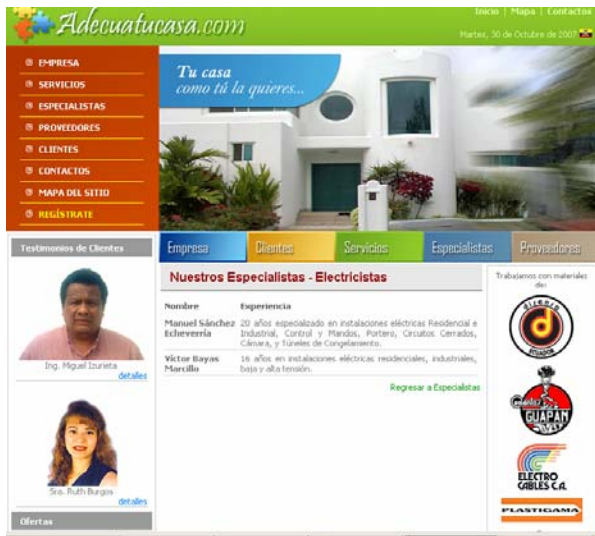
Adecuatucasa.com

Inicio | Mapa | Contactos

Martes, 30 de Octubre de 2007

EMPRESA
SERVICIOS
ESPECIALISTAS
PROVEEDORES
CLIENTES
CONTACTOS
MAPA DEL SITIO
REGÍSTRATE

Tu casa
como tú la quieres...

Testimonios de Clientes

Ing. Miguel Izurieta
detalles

Sra. Ruth Burgos
detalles

Ofertas

Empresa | Clientes | Servicios | Especialistas | Proveedores

Nuestros Especialistas - Electricistas

| Nombre | Experiencia |
|---|---|
| Manuel Sánchez Echeverría | 20 años especializado en instalaciones eléctricas Residencial e Industrial, Control y Mandos, Portero, Circuitos Cerrados, Cámara, y Túneles de Congelamiento. |
| Victor Bayas Morcillo | 16 años en instalaciones eléctricas residenciales, industriales, baja y alta tensión. |

Regresar a Especialistas

Trabajamos con materiales de:

dicenta ECUADOR

GUAPAN

ELECTRO CABLES C.A.

PLASTIGAMA